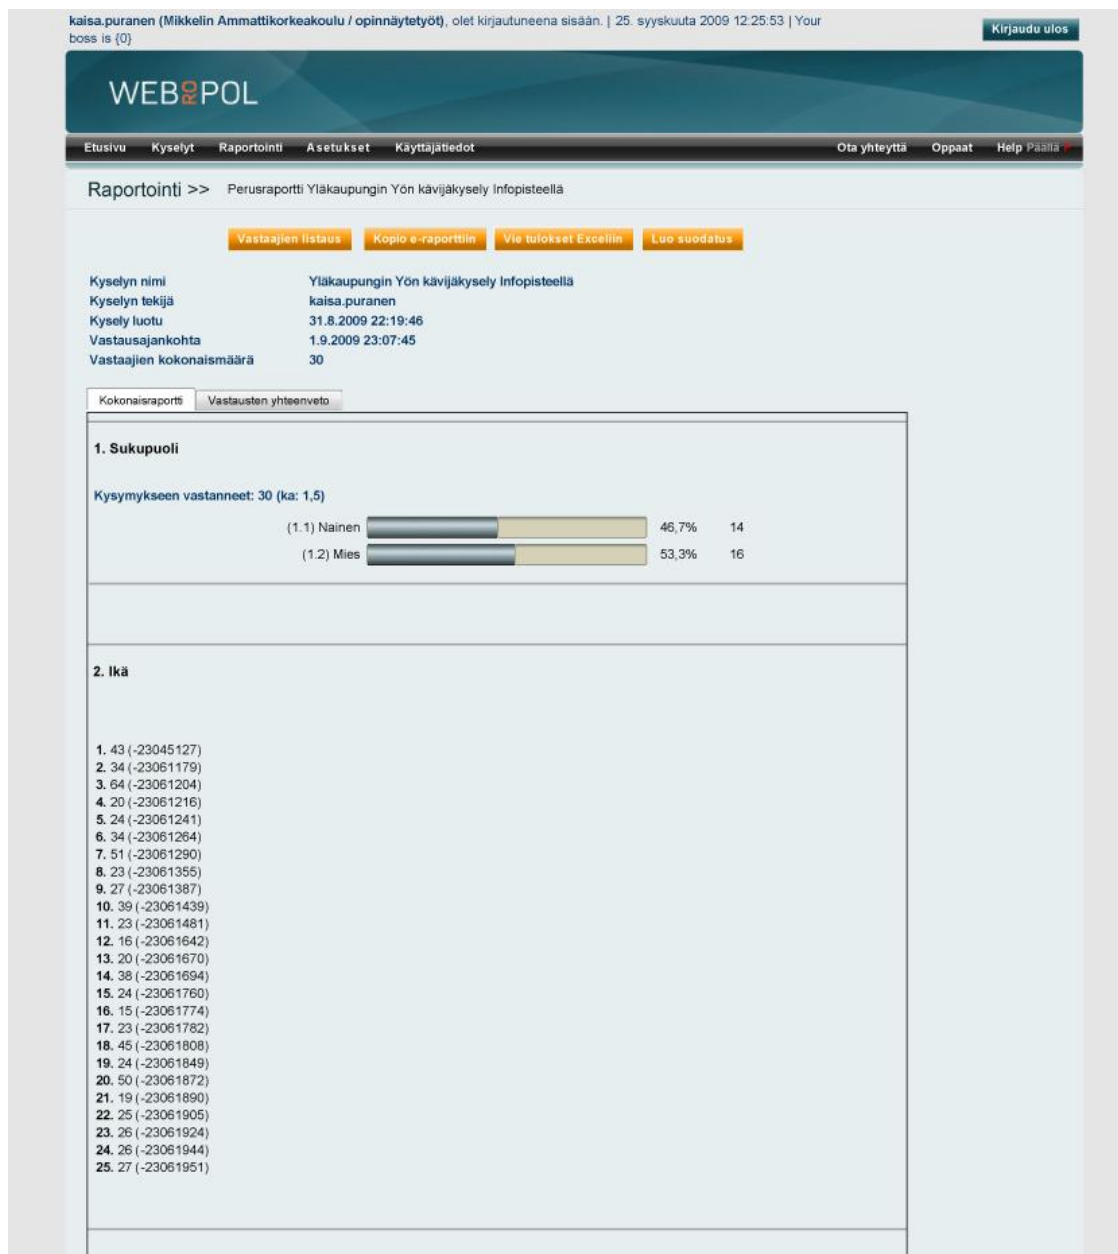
kaisa.puranen (Mikkelin Ammattikorkeakoulu / opinnäytetyöt), olet kirjautuneena sisään. | 25. syyskuuta 2009 12:25:53 | Your boss is {0}

Kirjaudu ulos

WEBROPOL

Etusivu Kyselyt Raportointi Asetukset Käyttäjätiedot Ota yhteyttä Oppaat Help Päällä

Raportointi >> Perusraportti Yläkaupungin Yön kävijäkysely Infopisteellä

Vastaajien listaus Kopio e-raporttiin Vie tulokset Exceliin Luo suodatus

| | |
|---|---|
| Kyselyn nimi | Yläkaupungin Yön kävijäkysely Infopisteellä |
| Kyselyn tekijä | kaisa.puranen |
| Kysely luotu | 31.8.2009 22:19:46 |
| Vastausajankohta | 1.9.2009 23:07:45 |
| Vastaajien kokonaismäärä | 30 |

Kokonaisraportti Vastausten yhteenveto

1. Sukupuoli

Kysymykseen vastanneet: 30 (ka: 1,5)

(1.1) Nainen 46,7% 14
(1.2) Mies 53,3% 16

2. Ikä

1. 43 (-23045127)
2. 34 (-23061179)
3. 64 (-23061204)
4. 20 (-23061216)
5. 24 (-23061241)
6. 34 (-23061264)
7. 51 (-23061290)
8. 23 (-23061355)
9. 27 (-23061387)
10. 39 (-23061439)
11. 23 (-23061481)
12. 16 (-23061642)
13. 20 (-23061670)
14. 38 (-23061694)
15. 24 (-23061760)
16. 15 (-23061774)
17. 23 (-23061782)
18. 45 (-23061808)
19. 24 (-23061849)
20. 50 (-23061872)
21. 19 (-23061890)
22. 25 (-23061905)
23. 26 (-23061924)
24. 26 (-23061944)
25. 27 (-23061951)